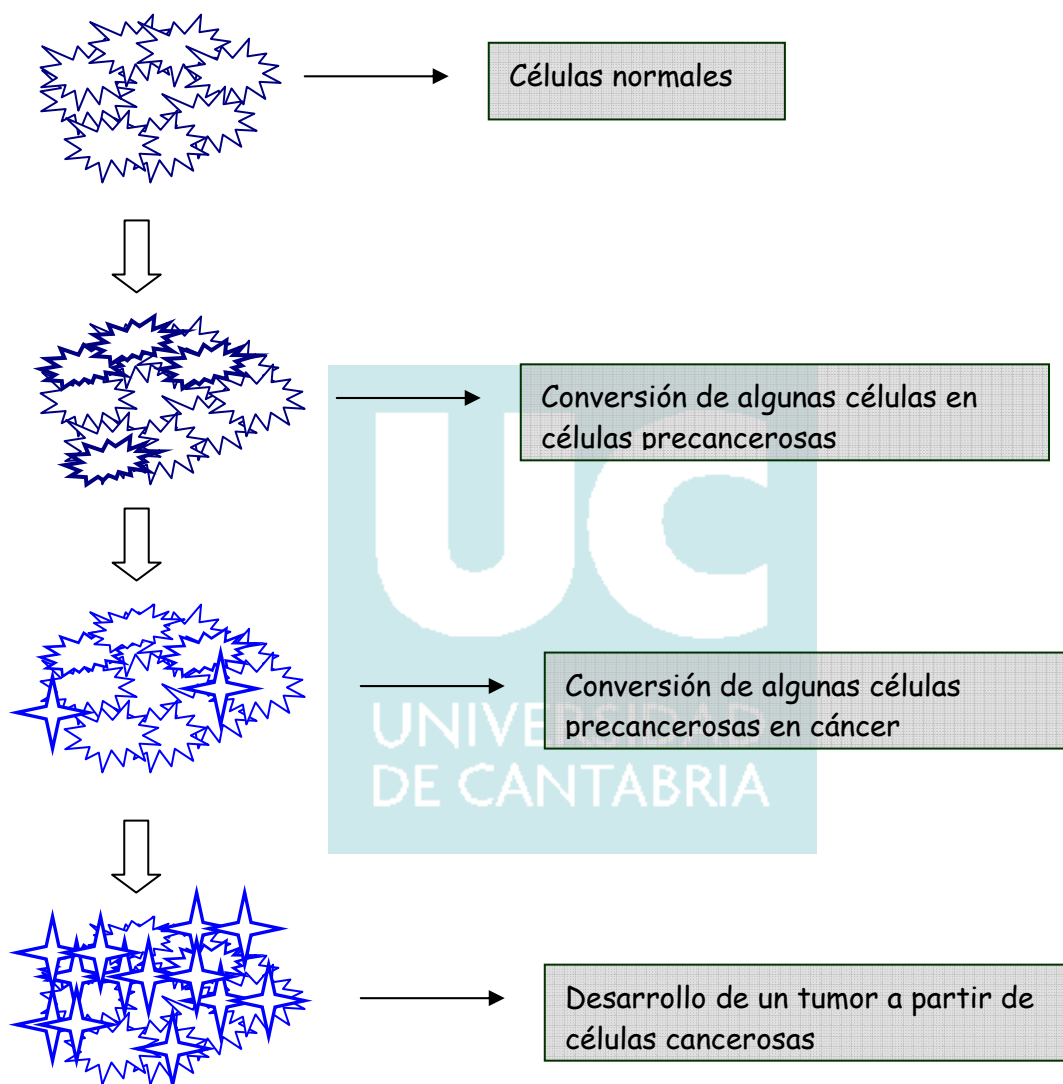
Células normales

Conversión de algunas células en células precancerosas

Conversión de algunas células precancerosas en cáncer

Desarrollo de un tumor a partir de células cancerosas

UC
UNIVERSIDAD
DE CANTABRIA